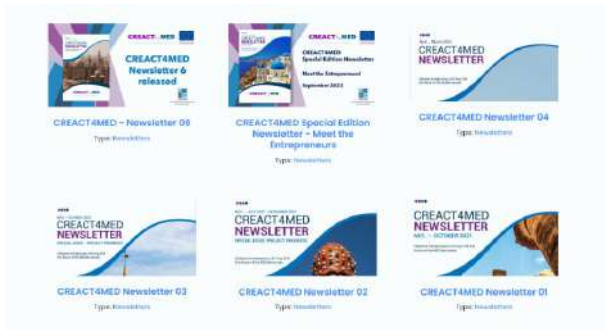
CREACT4MED

CREACT4MED Newsletter 6 released

CREACT4MED – Newsletter 06

Type: Newsletters

CREACT4MED

CREACT4MED Special Edition Newsletter

Meet the Entrepreneurs

September 2023

CREACT4MED Special Edition Newsletter – Meet the Entrepreneurs

Type: Newsletters

CREACT4MED NEWSLETTER

CREACT4MED Newsletter 04

Type: Newsletters

CREACT4MED NEWSLETTER

CREACT4MED Newsletter 03

Type: Newsletters

CREACT4MED NEWSLETTER

CREACT4MED Newsletter 02

Type: Newsletters

CREACT4MED NEWSLETTER

CREACT4MED Newsletter 01

Type: Newsletters